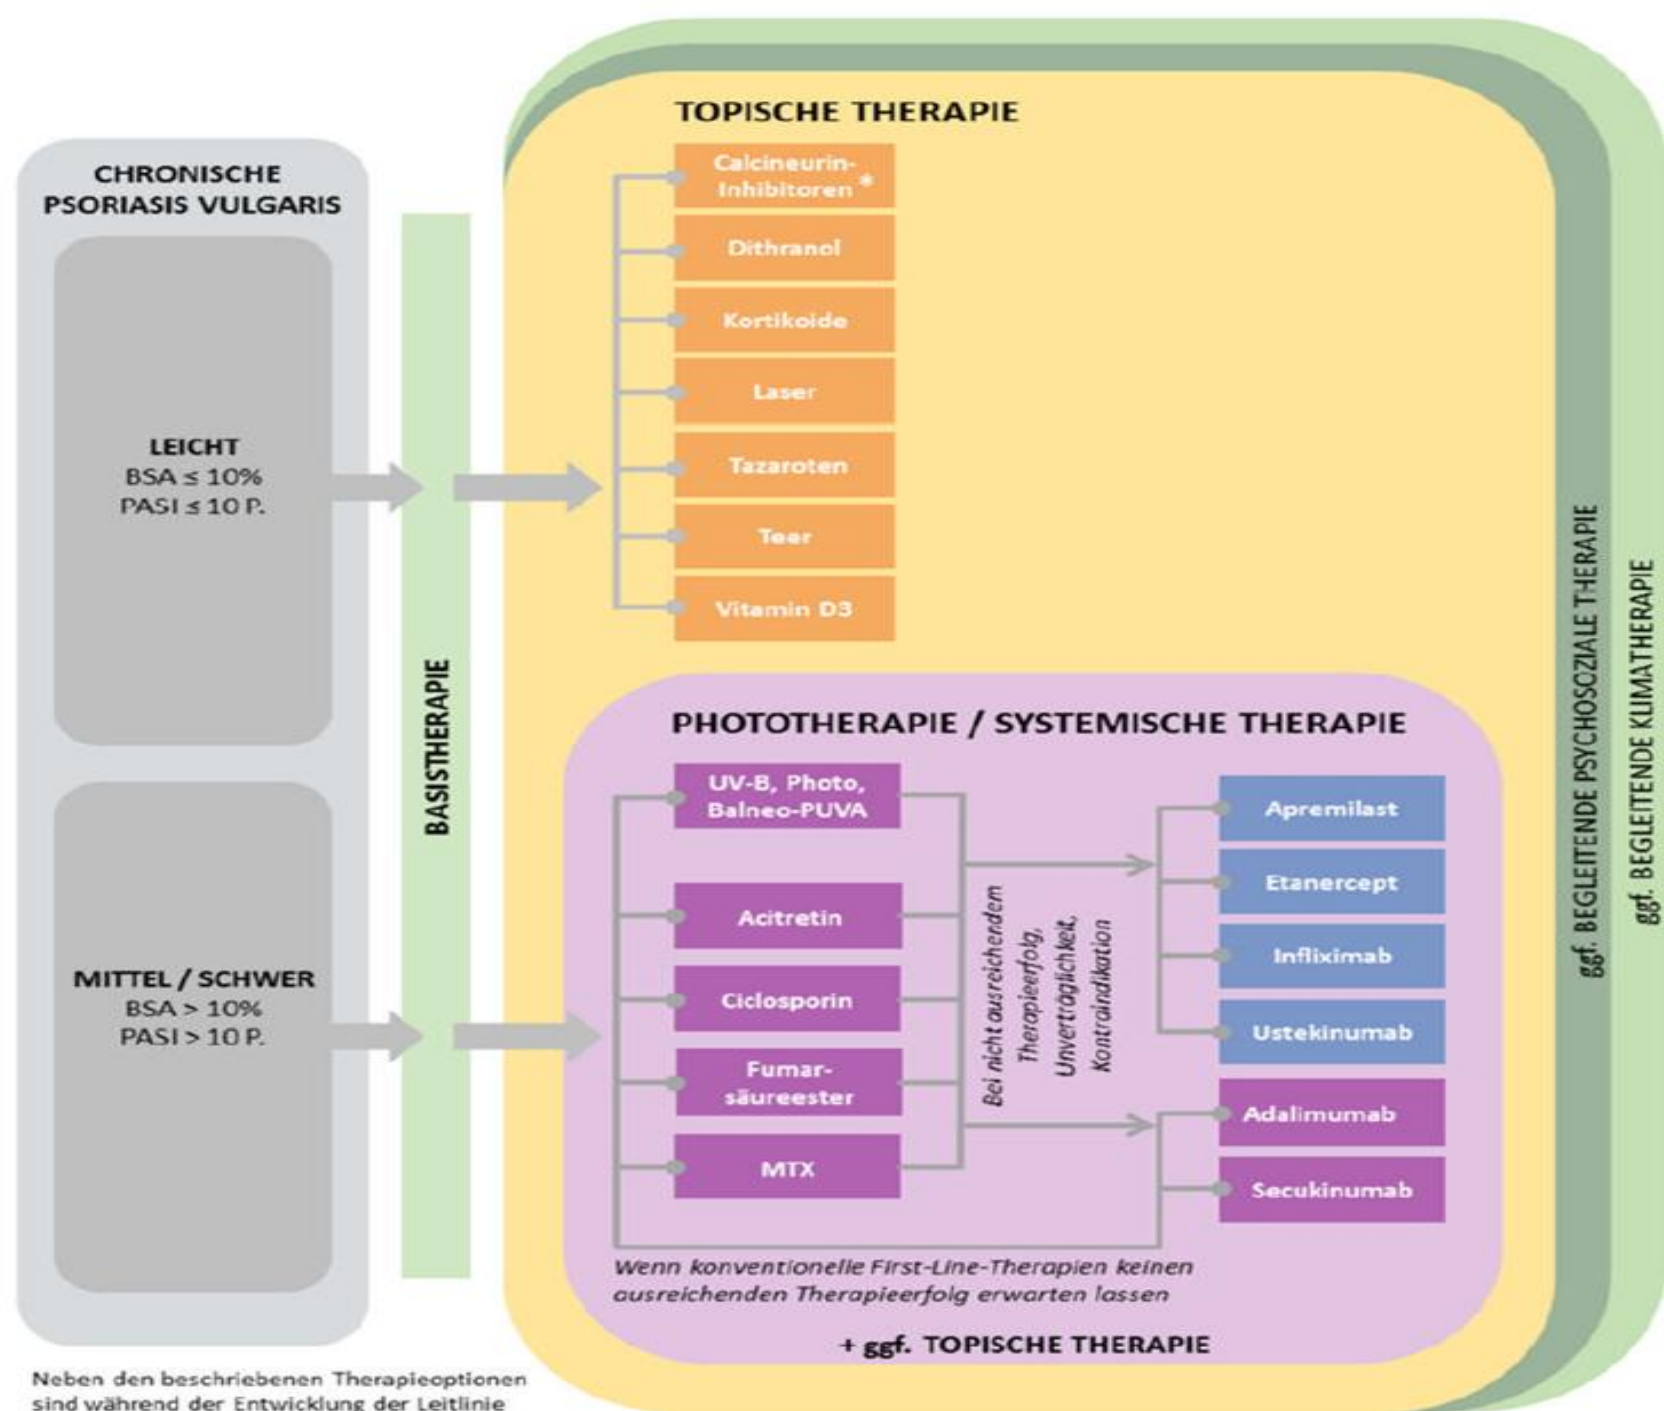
CHRONISCHE PSORIASIS VULGARIS

LEICHT
BSA ≤ 10%
PASI ≤ 10 P.

MITTEL / SCHWER
BSA > 10%
PASI > 10 P.

BASISTHERAPIE

TOPISCHE THERAPIE

Calcineurin-Inhibitoren *

Dithranol

Kortikoide

Laser

Tazaroten

Teer

Vitamin D3

PHOTOTHERAPIE / SYSTEMISCHE THERAPIE

UV-B, Photo, Balneo-PUVA

Acitretin

Ciclosporin

Fumarsäureester

MTX

Bei nicht ausreichendem Therapieerfolg, Unverträglichkeit, Kontraindikation

Apremilast

Etanercept

Infliximab

Ustekinumab

Adalimumab

Secukinumab

Wenn konventionelle First-Line-Therapien keinen ausreichenden Therapieerfolg erwarten lassen

+ ggf. TOPISCHE THERAPIE

ggf. BEGLEITENDE PSYCHOSOZIALE THERAPIE

ggf. BEGLEITENDE KLIMATHERAPIE

Neben den beschriebenen Therapieoptionen sind während der Entwicklung der Leitlinie